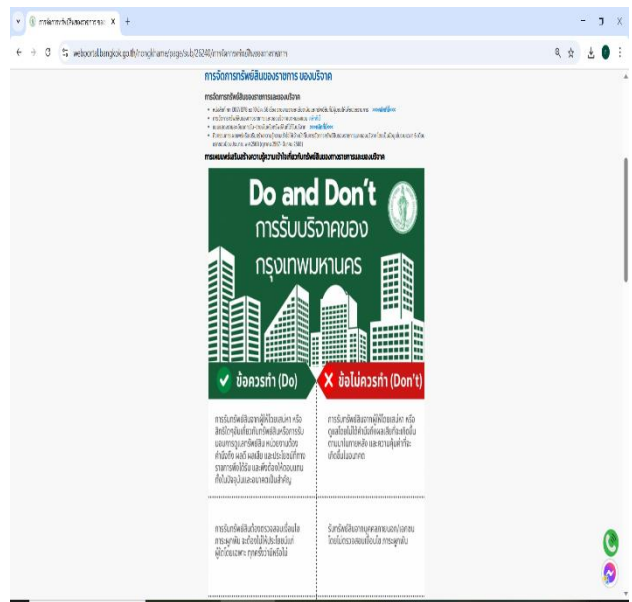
การจัดการทรัพย์สินของราชการ X +

webportal.bangkok.go.th/ron/home/page/sub/25240/การจัดการทรัพย์สินของราชการ

การจัดการทรัพย์สินของราชการ ของบริจาค

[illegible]

Do and Don't
การรับบริจาคของ
กรุงเทพมหานคร

✓ ข้อควรทำ (Do)

X ข้อไม่ควรทำ (Don't)

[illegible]

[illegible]

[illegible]

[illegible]